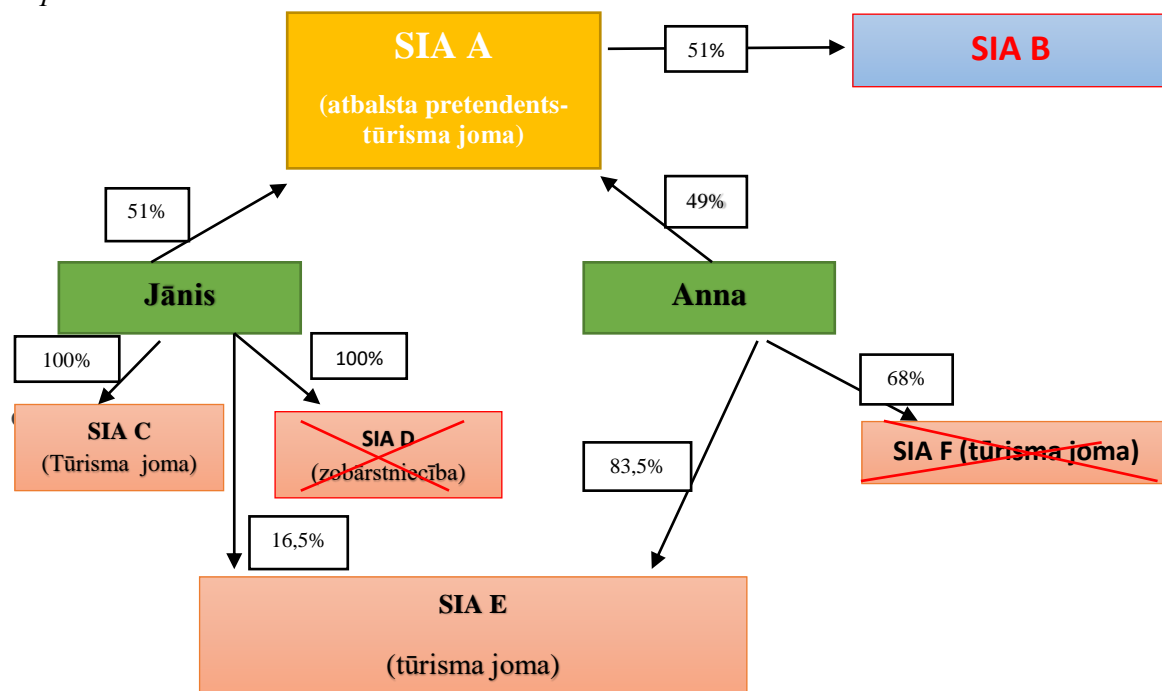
SIA A

(atbalsta pretendents- tūrisma joma)

51%

SIA B

51%

49%

Jānis

Anna

100%

100%

68%

SIA C
(Tūrisma joma)

SIA D
(zobārstniecība)

SIA F (tūrisma joma)

83,5%

16,5%

SIA E

(tūrisma joma)